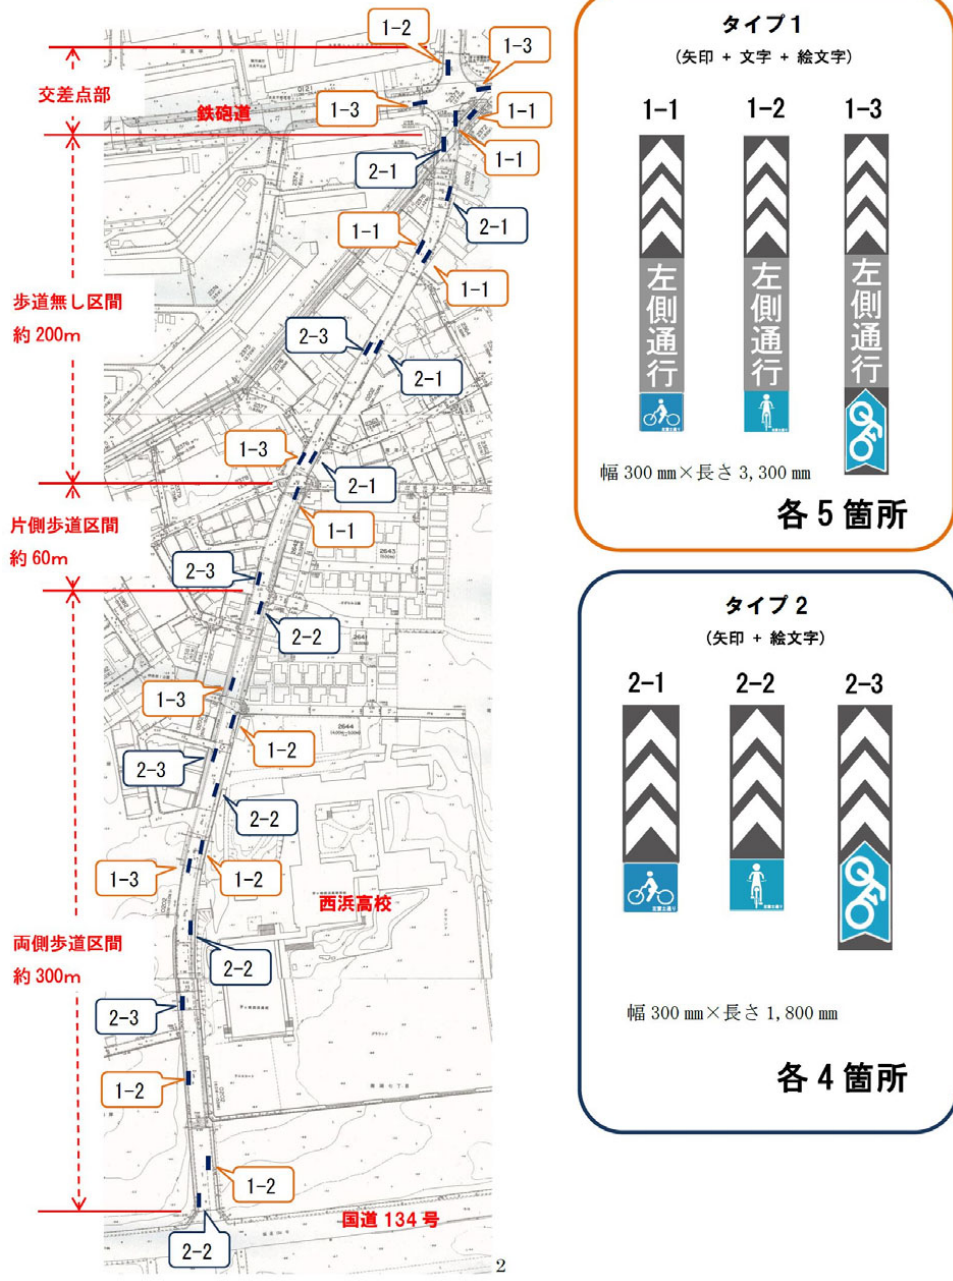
交差点部

鉄砲道

歩道無し区間
約 200m

片側歩道区間
約 60m

両側歩道区間
約 300m

西浜高校

国道 134 号

1-2
1-3
1-3
1-1
1-1
2-1
2-1
1-1
1-1
2-3
2-1
1-3
2-1
1-1
2-3
2-2
1-3
1-2
2-3
2-2
1-3
1-2
2-2
2-3
1-2
1-2
2-2

2

タイプ 1
(矢印 + 文字 + 絵文字)

1-1
左側通行

1-2
左側通行

1-3
左側通行

幅 300 mm×長さ 3, 300 mm

各 5 箇所

タイプ 2
(矢印 + 絵文字)

2-1
2-2
2-3

幅 300 mm×長さ 1, 800 mm

各 4 箇所